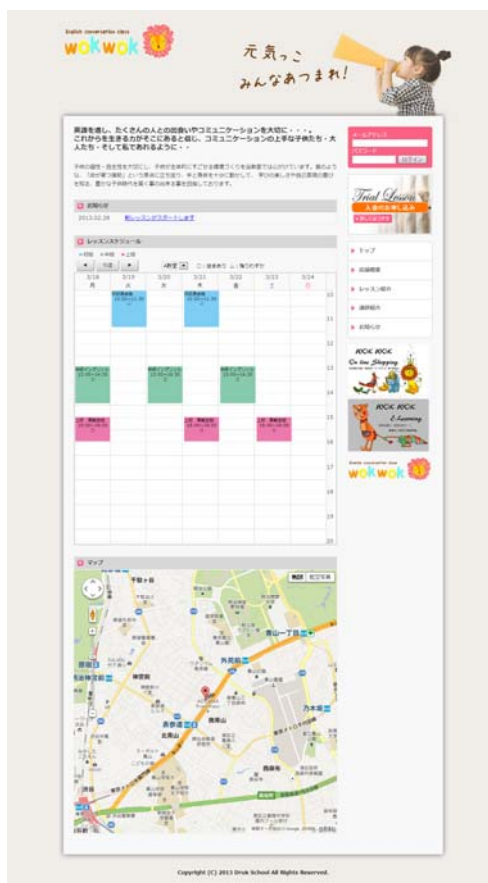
English conversation class
wokwok

元気っこ
みんなあつまれ!

英語を通し、たくさんの人との出会いやコミュニケーションを大切に・・・。
これからを生きる力がそこにあると信じ、コミュニケーションの上手な子供たち・大人たち・そして私であれるように・・

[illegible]

お知らせ
2013.02.28 新レッスンがスタートします

レッスンスケジュール

| 3/18 月 | 3/19 火 | 3/20 水 | 3/21 木 | 3/22 金 | 3/23 土 | 3/24 日 |
|---|---|---|---|---|---|---|

10
11
12
13
14
15
16
17
18
19

マップ

地図 航空写真

千駄ヶ谷
青山一丁目
外苑前
神宮前
表参道
乃木坂
北青山
南青山
西麻布
渋谷

メールアドレス
パスワード
ログイン

Trial Lesson
入会のお申し込み

トップ
店舗概要
レッスン紹介
講師紹介
お問い合わせ

KICK KICK
On line Shopping

KICK KICK
E-Learning

English conversation class
wokwok

Copyright (C) 2013 Druk School All Rights Reserved.